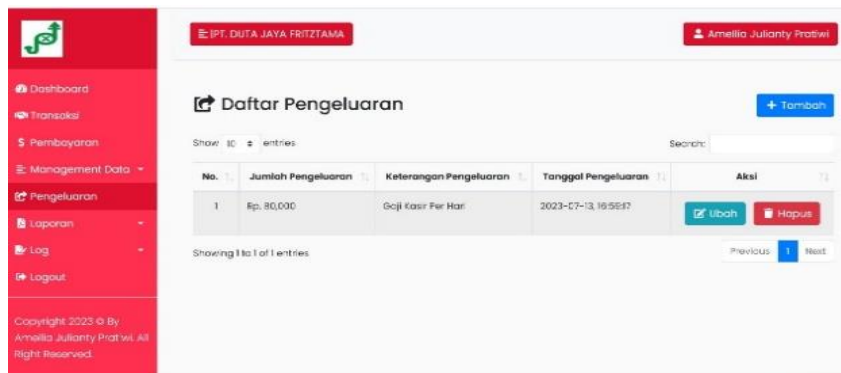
PT. DUTA JAYA FRITZTAMA

Amellia Julianty Pratiwi

Dashboard
Transaksi
$ Pembayaran
Management Data
Pengeluaran
Laporan
Log
Logout

Copyright 2023 © By Amellia Julianty Pratiwi. All Right Reserved.

Daftar Pengeluaran

+ Tambah

Show 10 entries

Search:

| No. | Jumlah Pengeluaran | Keterangan Pengeluaran | Tanggal Pengeluaran | Aksi |
|---|---|---|---|---|
| 1 | Rp. 80,000 | Gaji Kasir Per Hari | 2023-07-13, 16:58:17 | Ubah Hapus |

Showing 1 to 1 of 1 entries

Previous 1 Next